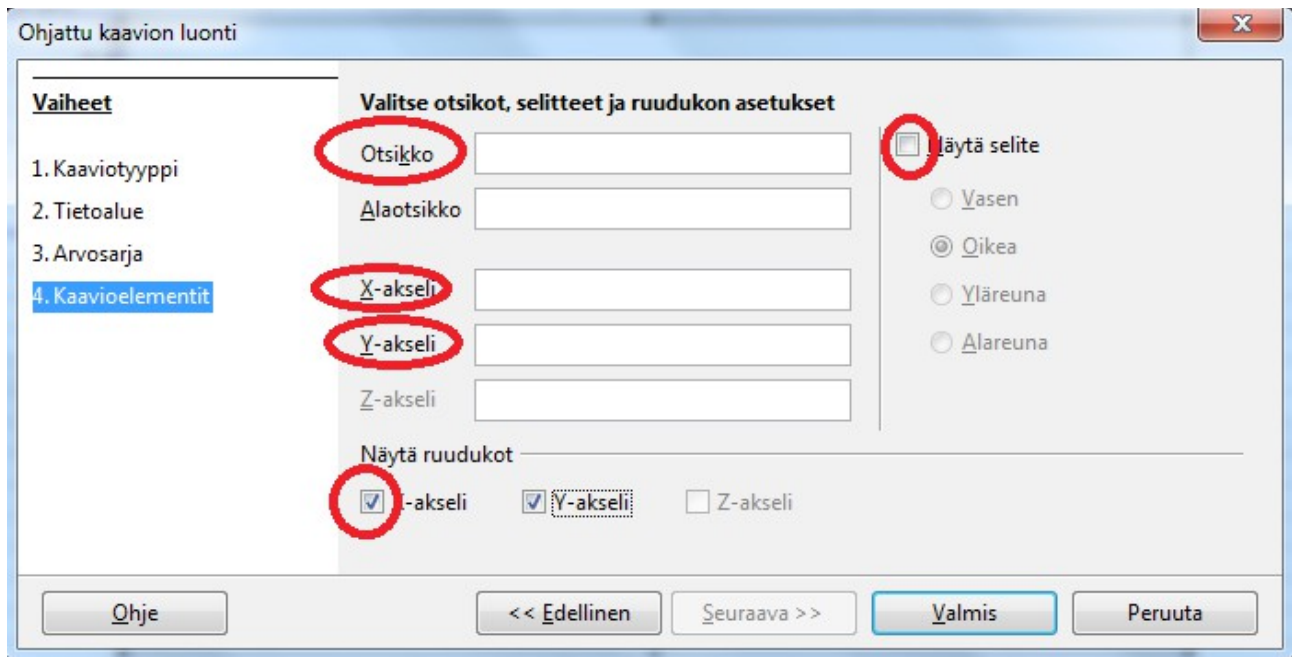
Ohjattu kaavion luonti

x

Vaiheet

1. Kaaviotyyppi
2. Tietoalue
3. Arvosarja
4. Kaavioelementit

Valitse otsikot, selitteet ja ruudukon asetukset

Otsikko

Alaotsikko

X-akseli

Y-akseli

Z-akseli

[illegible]äytä selite

Vasen

Oikea

Yläreuna

Alareuna

Näytä ruudukot

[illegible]-akseli

Y-akseli

Z-akseli

Ohje

<< Edellinen

Seuraava >>

Valmis

Peruuta